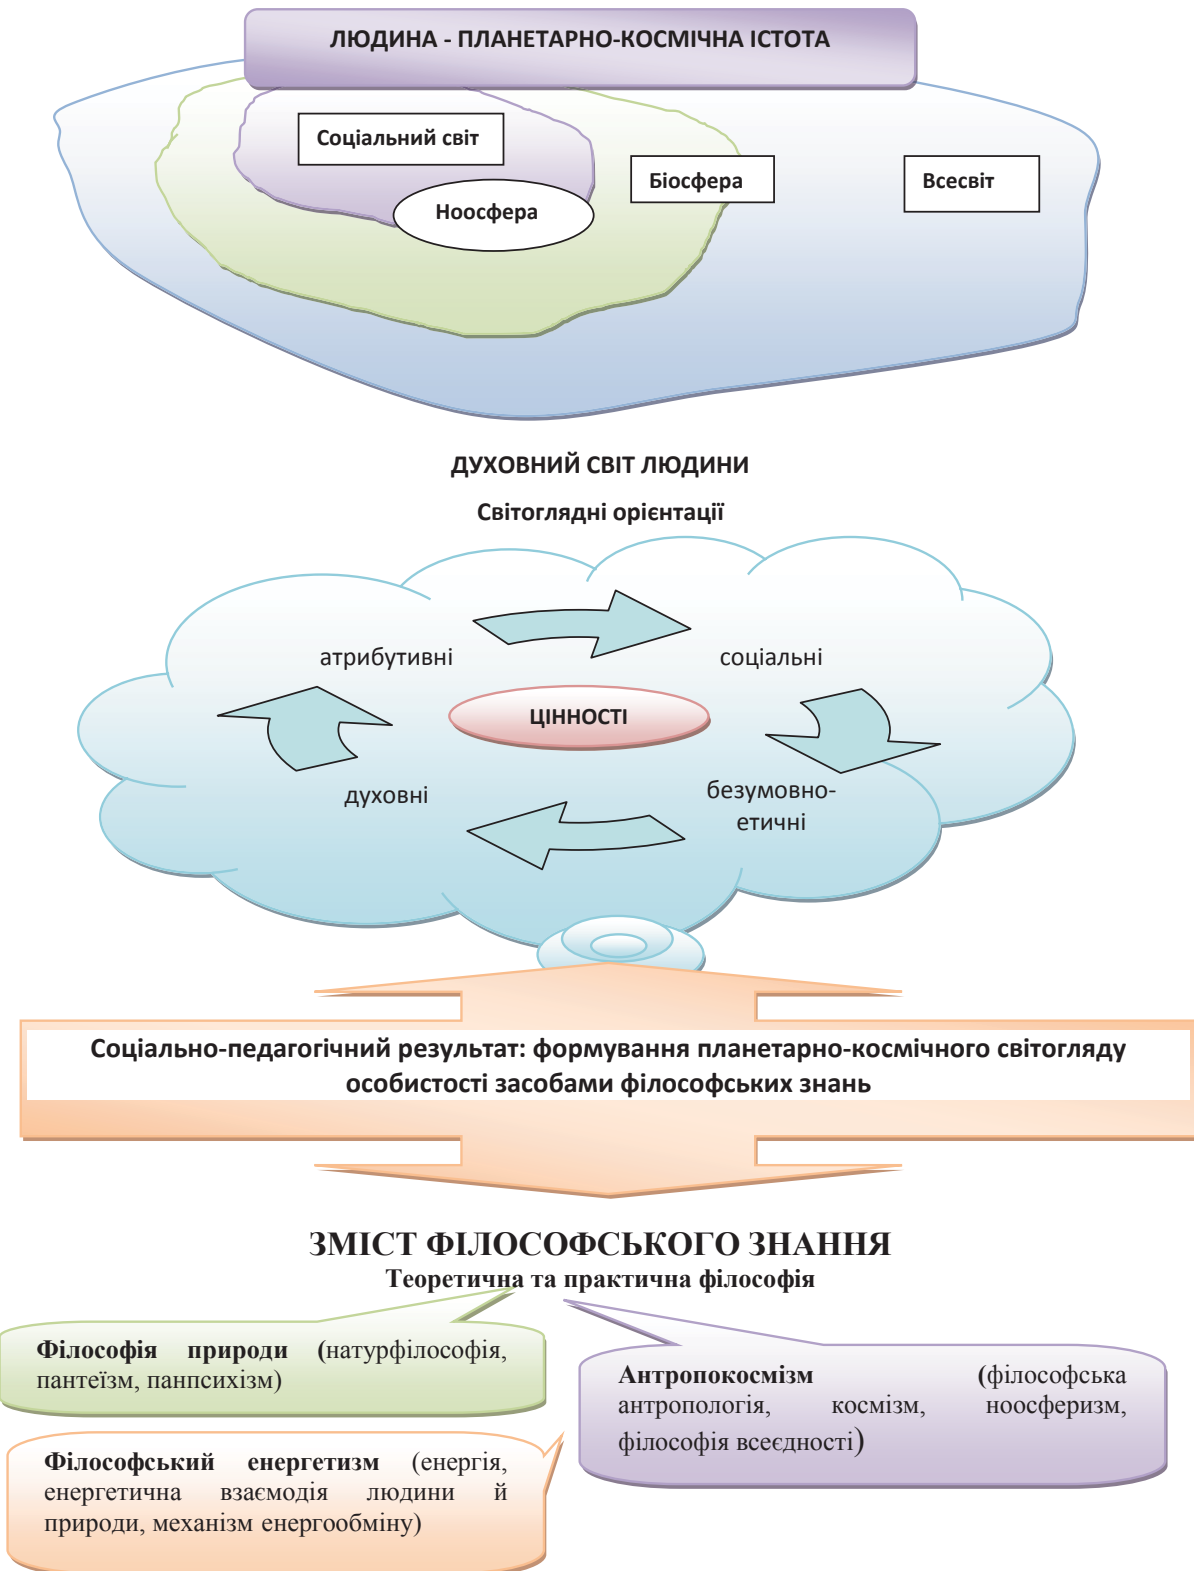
ЛЮДИНА - ПЛАНЕТАРНО-КОСМІЧНА ІСТОТА

Соціальний світ

Ноосфера

Біосфера

Всесвіт

ДУХОВНИЙ СВІТ ЛЮДИНИ

Світоглядні орієнтації

атрибутивні

соціальні

ЦІННОСТІ

духовні

безумовно-етичні

Соціально-педагогічний результат: формування планетарно-космічного світогляду особистості засобами філософських знань

ЗМІСТ ФІЛОСОФСЬКОГО ЗНАННЯ

Теоретична та практична філософія

Філософія природи (натурфілософія, пантеїзм, панпсихізм)

Антропокосмізм (філософська антропологія, космізм, ноосферизм, філософія всеєдності)

Філософський енергетизм (енергія, енергетична взаємодія людини й природи, механізм енергообміну)